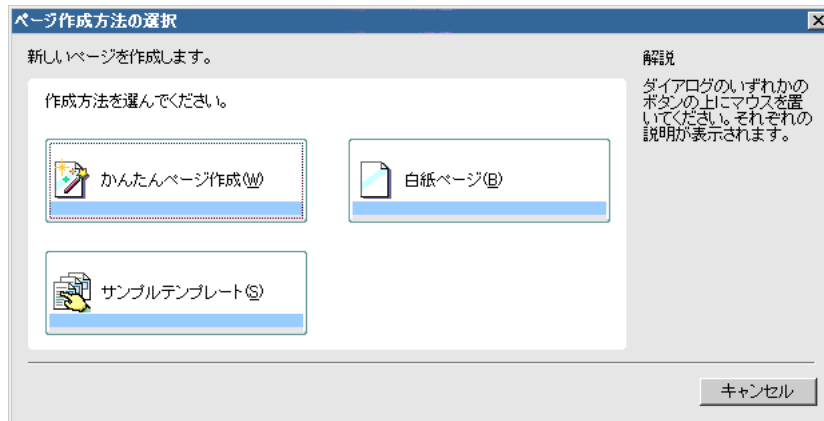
ページ作成方法の選択

新しいページを作成します。

作成方法を選んでください。

かんたんページ作成(W)

白紙ページ(B)

サンプルテンプレート(S)

解説

ダイアログのいずれかのボタンの上にマウスを置いてください。それぞれの説明が表示されます。

キャンセル